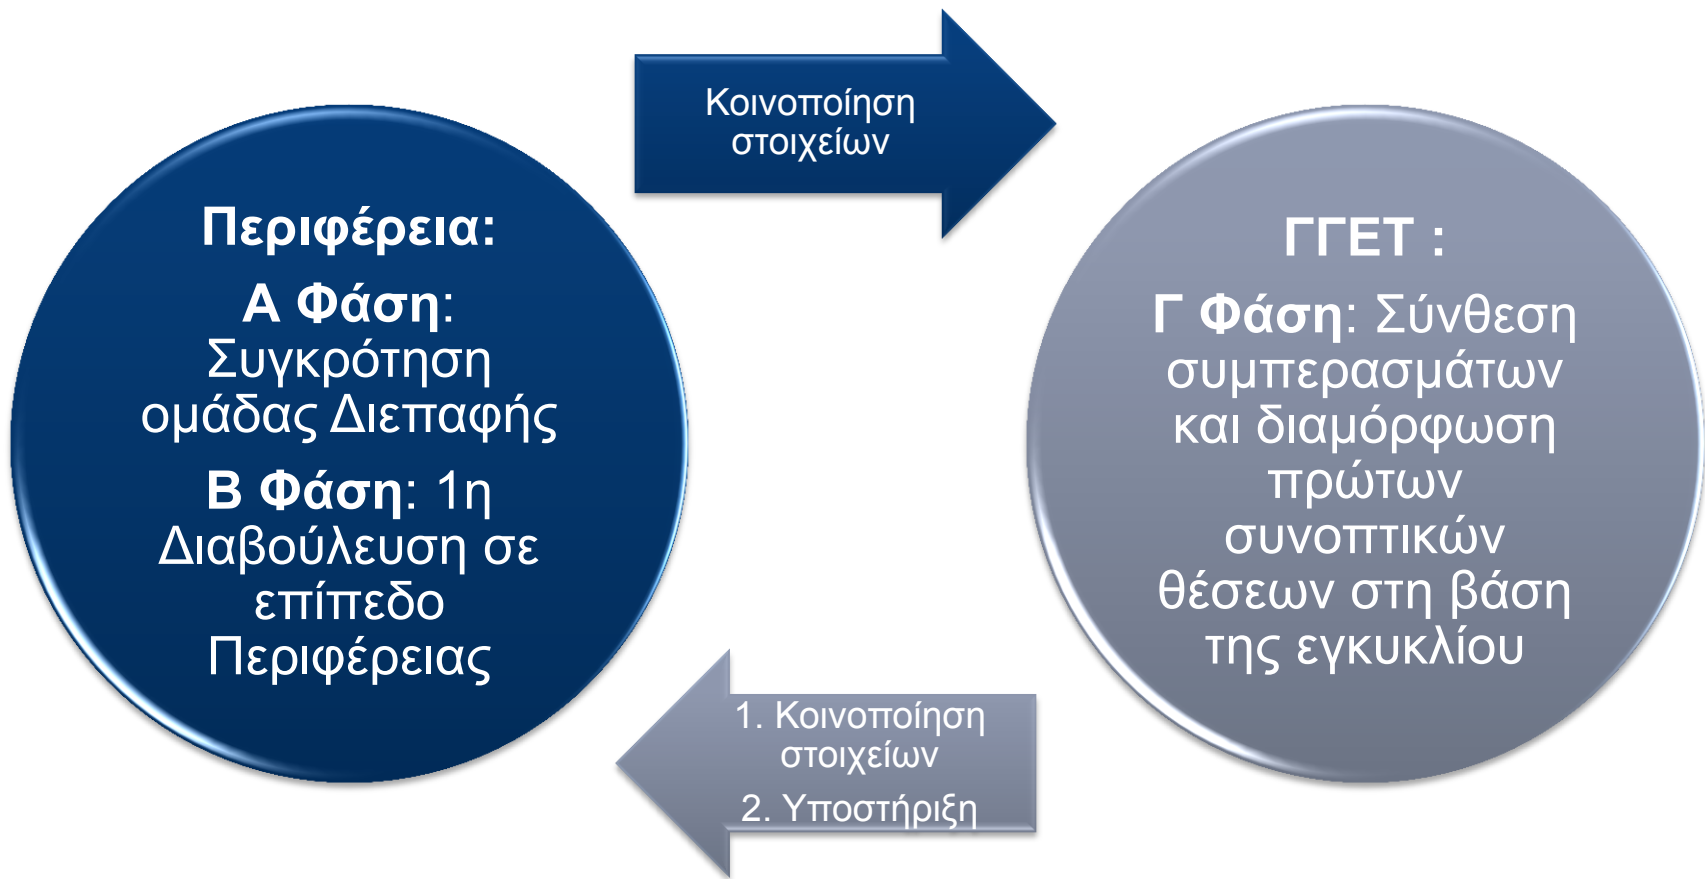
Κοινοποίηση στοιχείων

Περιφέρεια:

Α Φάση: Συγκρότηση ομάδας Διεπαφής

Β Φάση: 1η Διαβούλευση σε επίπεδο Περιφέρειας

ΓΓΕΤ :

Γ Φάση: Σύνθεση συμπερασμάτων και διαμόρφωση πρώτων συνοπτικών θέσεων στη βάση της εγκυκλίου

1. Κοινοποίηση στοιχείων

2. Υποστήριξη